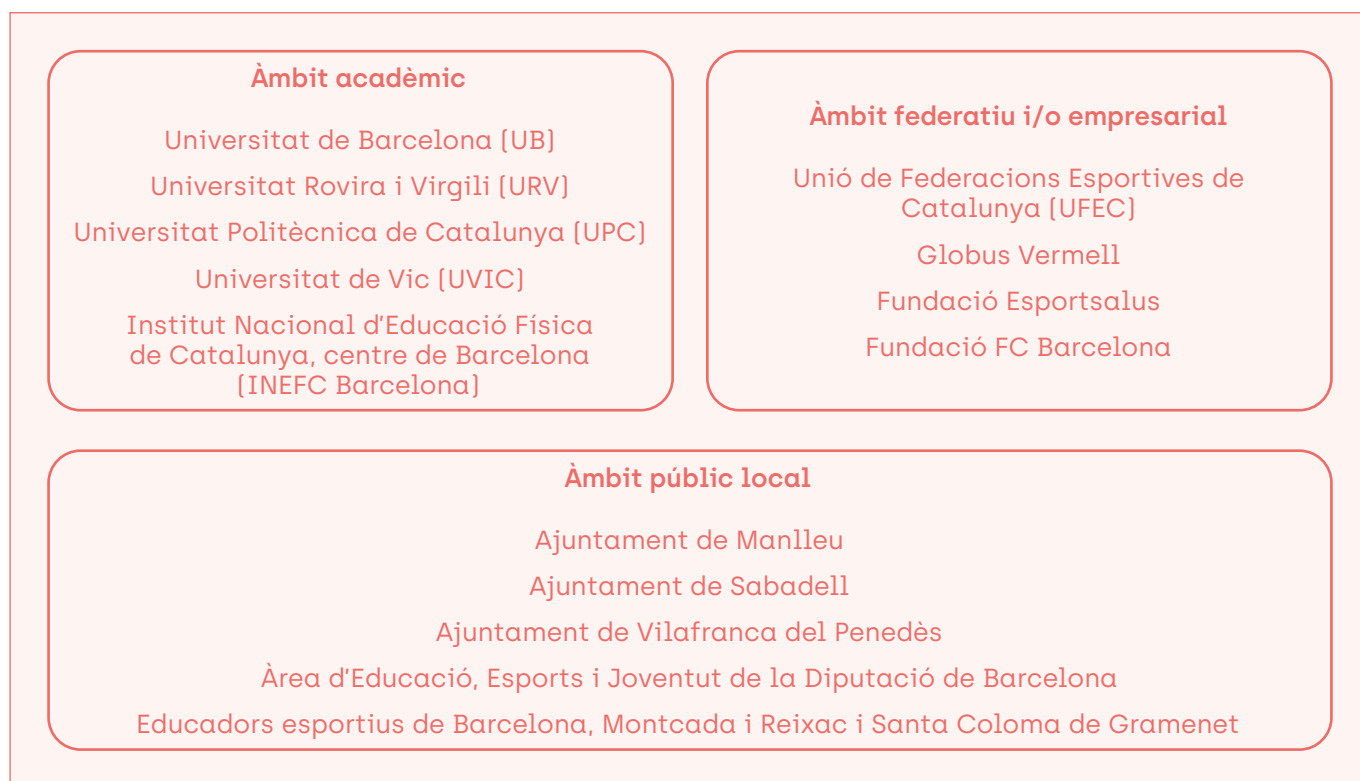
Àmbit acadèmic

Universitat de Barcelona (UB)

Universitat Rovira i Virgili (URV)

Universitat Politècnica de Catalunya (UPC)

Universitat de Vic (UVIC)

Institut Nacional d'Educació Física de Catalunya, centre de Barcelona (INEFC Barcelona)

Àmbit federatiu i/o empresarial

Unió de Federacions Esportives de Catalunya (UFEC)

Globus Vermell

Fundació Esportsalus

Fundació FC Barcelona

Àmbit públic local

Ajuntament de Manlleu

Ajuntament de Sabadell

Ajuntament de Vilafranca del Penedès

Àrea d'Educació, Esports i Joventut de la Diputació de Barcelona

Educadors esportius de Barcelona, Montcada i Reixac i Santa Coloma de Gramenet